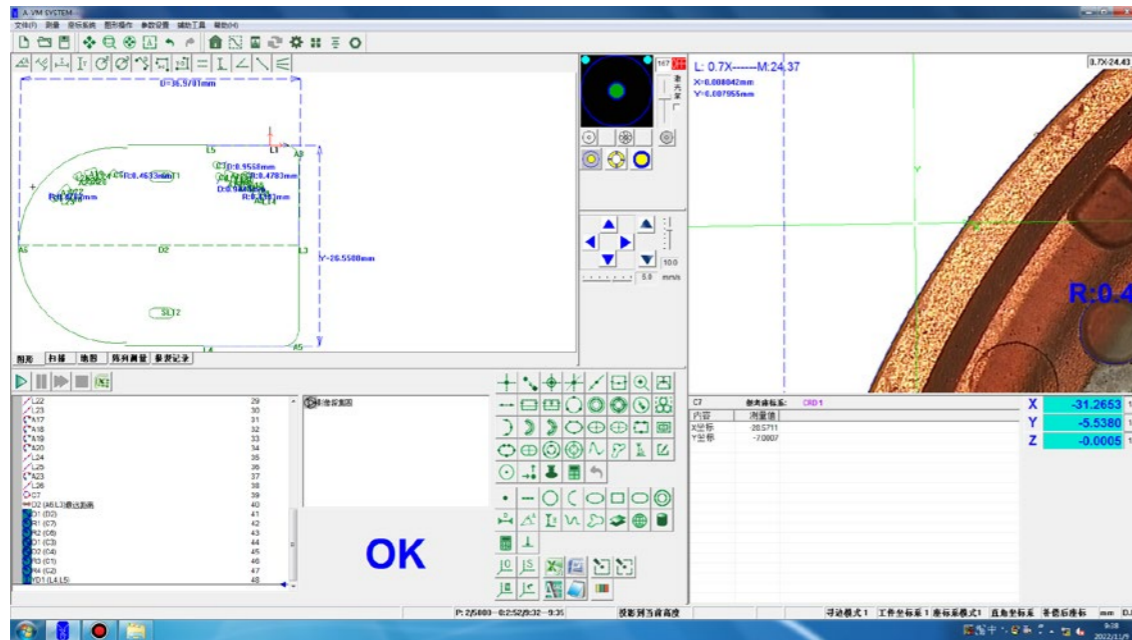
A_VM SYSTEM

文件(F) 测量 座标系统 图形操作 参数设置 辅助工具 帮助(H)

D=36.9701mm

L5 L1 A3

C7 D:0.9558mm
R:0.4653mm
R:0.4703mm
D:0.9...
R:0.4...
R:0.4...mm

A5 D2 L3

Y=26.5580mm

SL12

L4 A5

图形 扫描 地图 阵列测量 参数记录

L22 29
L23 30
A17 31
A18 32
A19 33
A20 34
L24 35
L25 36
A23 37
L26 38
C7 39
D2 (A6,L3)最远距离 40
D1 (D2) 41
R1 (C7) 42
R2 (C6) 43
D1 (C3) 44
D2 (C4) 45
R3 (C1) 46
R4 (C2) 47
YD1 (L4,L5) 48

标准背景图

OK

167

L: 0.7X------M:24.37
X=0.008042mm
Y=0.007955mm

0.7X-24.43

10.0
5.0 mm/s

R:0.4

C7 参考座标系: CRD1
内容 测量值
X坐标 -28.5711
Y坐标 -7.0807

X -31.2653
Y -5.5380
Z -0.0005

P: 2(5003—0:2:52)9:32—9:35 投影到当前高度 手动模式1 工件坐标系1 座标系模式1 直角坐标系 普通坐标系 mm DJ

9:38
2022/11/9